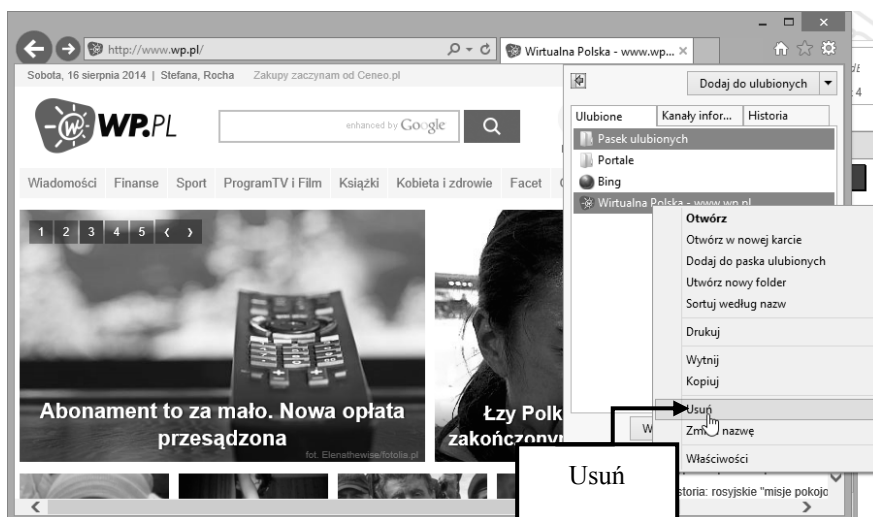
http://www.wp.pl/
Wirtualna Polska - www.wp... ×
Sobota, 16 sierpnia 2014 | Stefana, Rocha Zakupy zaczynam od Ceneo.pl
WP.PL
enhanced by Google
Wiadomości Finanse Sport ProgramTV i Film Książki Kobieta i zdrowie Facet
1 2 3 4 5 ‹ ›
Abonament to za mało. Nowa opłata przesądzona
fot. Elenathewise/fotolia.pl
Łzy Polk zakończony
Dodaj do ulubionych
Ulubione Kanały infor... Historia
Pasek ulubionych
Portale
Bing
Wirtualna Polska - www.wp.pl
Otwórz
Otwórz w nowej karcie
Dodaj do paska ulubionych
Utwórz nowy folder
Sortuj według nazw
Drukuj
Wytnij
Kopiuj
Usuń
Zmień nazwę
Właściwości
Usuń
historia: rosyjskie "misje pokojo